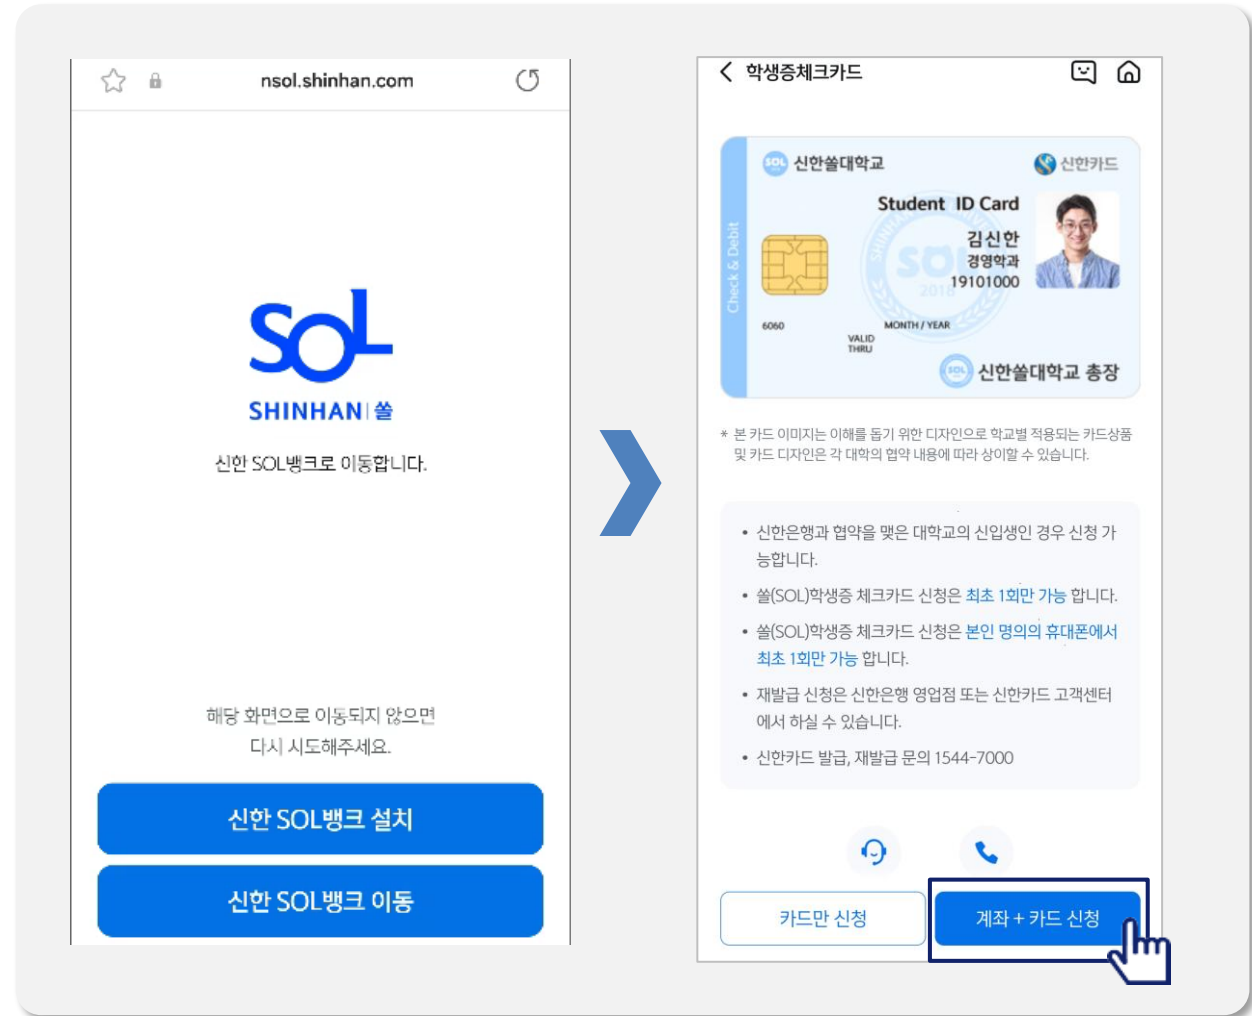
nsol.shinhan.com

SOL

SHINHAN | 쏠

신한 SOL뱅크로 이동합니다.

해당 화면으로 이동되지 않으면
다시 시도해주세요.

신한 SOL뱅크 설치

신한 SOL뱅크 이동

학생증체크카드

신한쏠대학교 신한카드

Check & Debit

Student ID Card

김신한
경영학과
19101000

6060 MONTH / YEAR
VALID THRU

신한쏠대학교 총장

* 본 카드 이미지는 이해를 돕기 위한 디자인으로 학교별 적용되는 카드상품 및 카드 디자인은 각 대학의 협약 내용에 따라 상이할 수 있습니다.

• 신한은행과 협약을 맺은 대학교의 신입생인 경우 신청 가능합니다.
• 쏠(SOL)학생증 체크카드 신청은 최초 1회만 가능 합니다.
• 쏠(SOL)학생증 체크카드 신청은 본인 명의의 휴대폰에서 최초 1회만 가능 합니다.
• 재발급 신청은 신한은행 영업점 또는 신한카드 고객센터에서 하실 수 있습니다.
• 신한카드 발급, 재발급 문의 1544-7000

카드만 신청

계좌 + 카드 신청